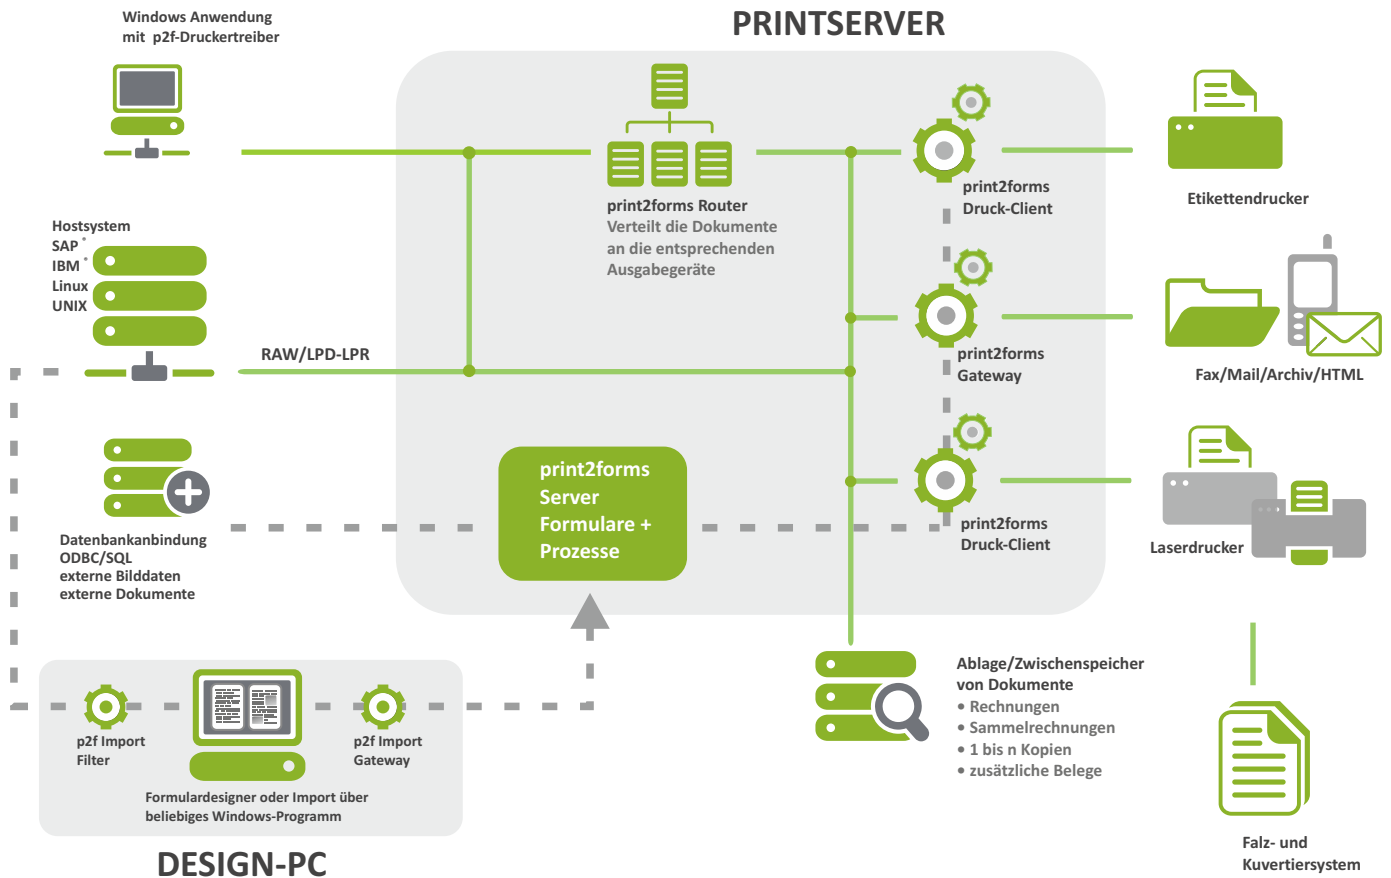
Windows Anwendung
mit p2f-Druckertreiber

PRINTSERVER

print2forms Router
Verteilt die Dokumente an die entsprechenden Ausgabegeräte

print2forms
Druck-Client

Etikettendrucker

Hostsystem
SAP*
IBM*
Linux
UNIX

print2forms
Gateway

Fax/Mail/Archiv/HTML

RAW/LPD-LPR

print2forms
Server
Formulare +
Prozesse

print2forms
Druck-Client

Laserdrucker

Datenbankanbindung
ODBC/SQL
externe Bilddaten
externe Dokumente

Ablage/Zwischenspeicher
von Dokumente
• Rechnungen
• Sammelrechnungen
• 1 bis n Kopien
• zusätzliche Belege

p2f Import
Filter

p2f Import
Gateway

Formulardesigner oder Import über beliebiges Windows-Programm

DESIGN-PC

Falz- und
Kuvertiersystem